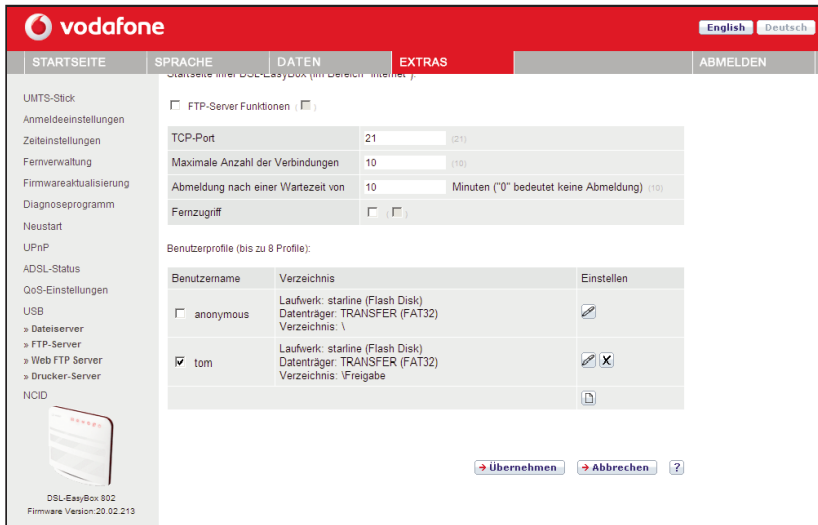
vodafone

English Deutsch

STARTSEITE SPRACHE DATEN EXTRAS ABMELDEN

Startseite Ihrer DSL-EasyBox (im Bereich "Internet").

UMTS-Stick
Anmeldeeinstellungen
Zeiteinstellungen
Fernverwaltung
Firmwareaktualisierung
Diagnoseprogramm
Neustart
UPnP
ADSL-Status
QoS-Einstellungen
USB
» Dateiserver
» FTP-Server
» Web FTP Server
» Drucker-Server
NCID

DSL-EasyBox 802
Firmware Version:20.02.213

FTP-Server Funktionen

| | | |
|---|---|---|
| TCP-Port | 21 | (21) |
| Maximale Anzahl der Verbindungen | 10 | (10) |
| Abmeldung nach einer Wartezeit von | 10 | Minuten ("0" bedeutet keine Abmeldung) (10) |
| Fernzugriff | | |

Benutzerprofile (bis zu 8 Profile):

| Benutzername | Verzeichnis | Einstellen |
|---|---|---|
| anonymous | Laufwerk: starline (Flash Disk) Datenträger: TRANSFER (FAT32) Verzeichnis: \ | |
| tom | Laufwerk: starline (Flash Disk) Datenträger: TRANSFER (FAT32) Verzeichnis: \Freigabe | X |
| | | |

→ Übernehmen → Abbrechen ?